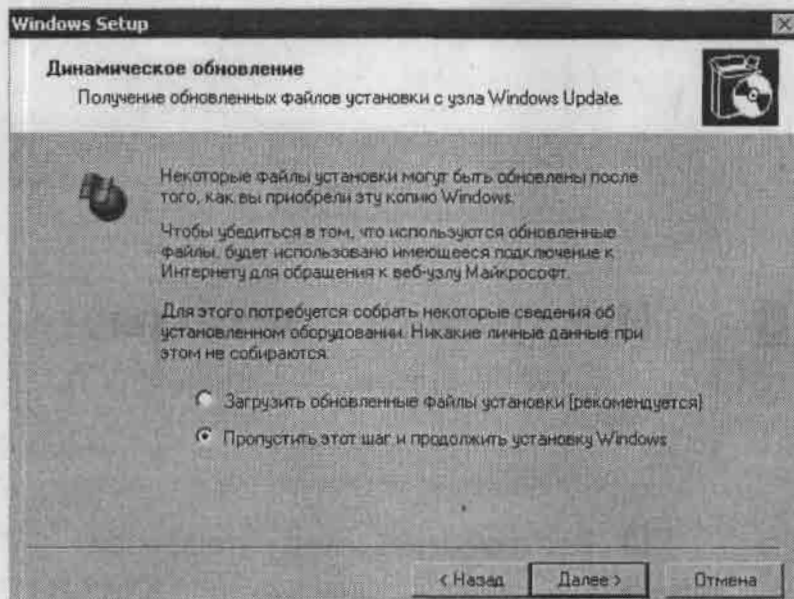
Windows Setup

Динамическое обновление

Получение обновленных файлов установки с узла Windows Update.

Некоторые файлы установки могут быть обновлены после того, как вы приобрели эту копию Windows.

Чтобы убедиться в том, что используются обновленные файлы, будет использовано имеющееся подключение к Интернету для обращения к веб-узлу Майкрософт.

Для этого потребуется собрать некоторые сведения об установленном оборудовании. Никакие личные данные при этом не собираются.

Загрузить обновленные файлы установки (рекомендуется)

Пропустить этот шаг и продолжить установку Windows

< Назад

Далее >

Отмена